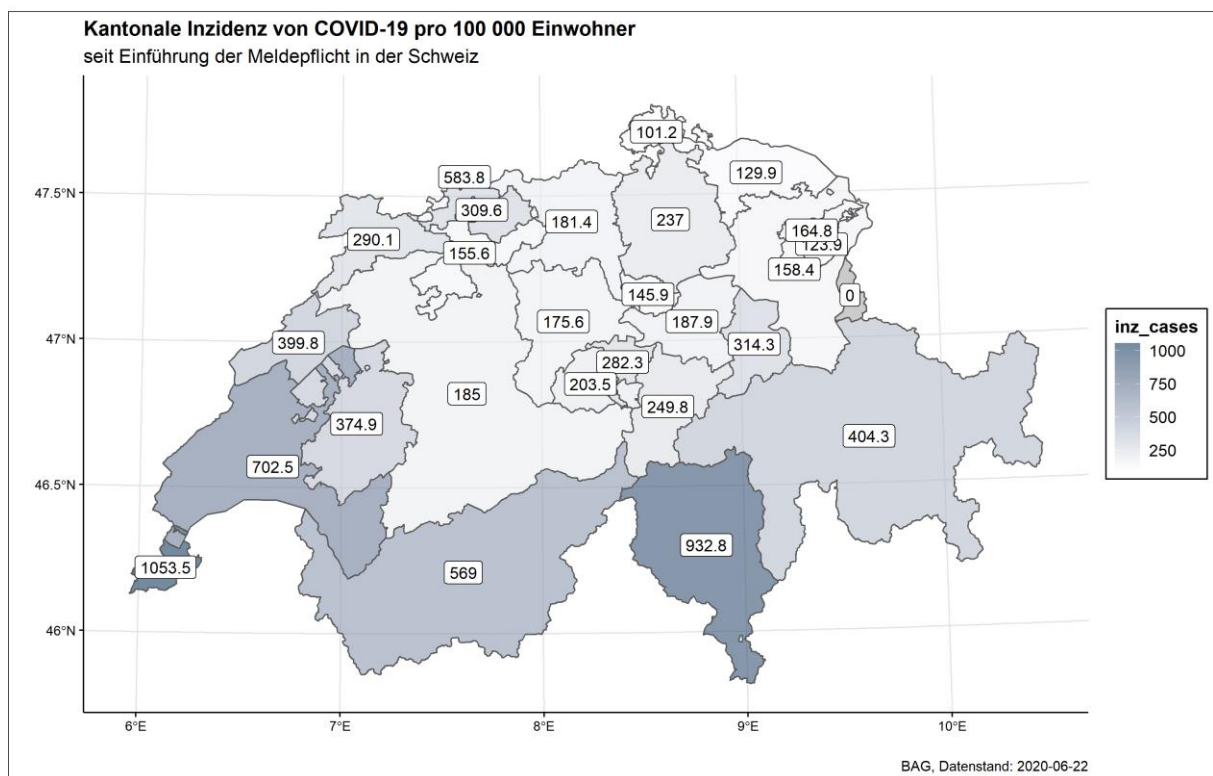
Kantonale Inzidenz von COVID-19 pro 100 000 Einwohner
seit Einführung der Meldepflicht in der Schweiz

47.5°N
47°N
46.5°N
46°N

101.2
583.8
129.9
309.6
181.4
237
290.1
164.8
123.9
155.6
158.4
145.9
0
175.6
187.9
399.8
314.3
282.3
185
203.5
249.8
374.9
404.3
702.5
932.8
1053.5
569

6°E
7°E
8°E
9°E
10°E

inz_cases
1000
750
500
250

BAG, Datenstand: 2020-06-22